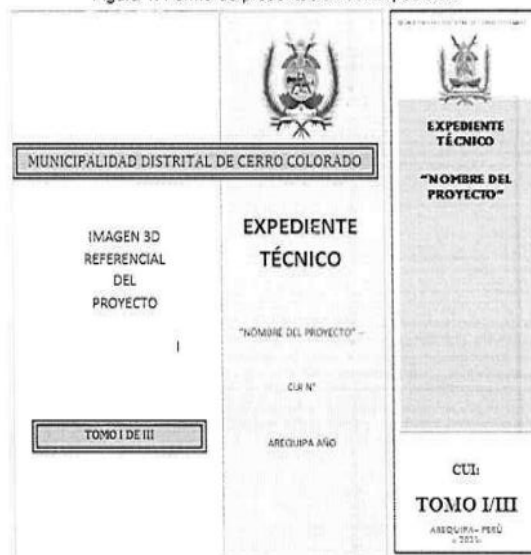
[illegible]

MUNICIPALIDAD DISTRITAL DE CERRO COLORADO

IMAGEN 3D REFERENCIAL DEL PROYECTO

I

TOMO I DE III

EXPEDIENTE TÉCNICO

"NOMBRE DEL PROYECTO" -

CUI N°

AREQUIPA AÑO

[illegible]

EXPEDIENTE TÉCNICO

"NOMBRE DEL PROYECTO"

CUI:

TOMO I/III

AREQUIPA – PERÚ
- 202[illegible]-